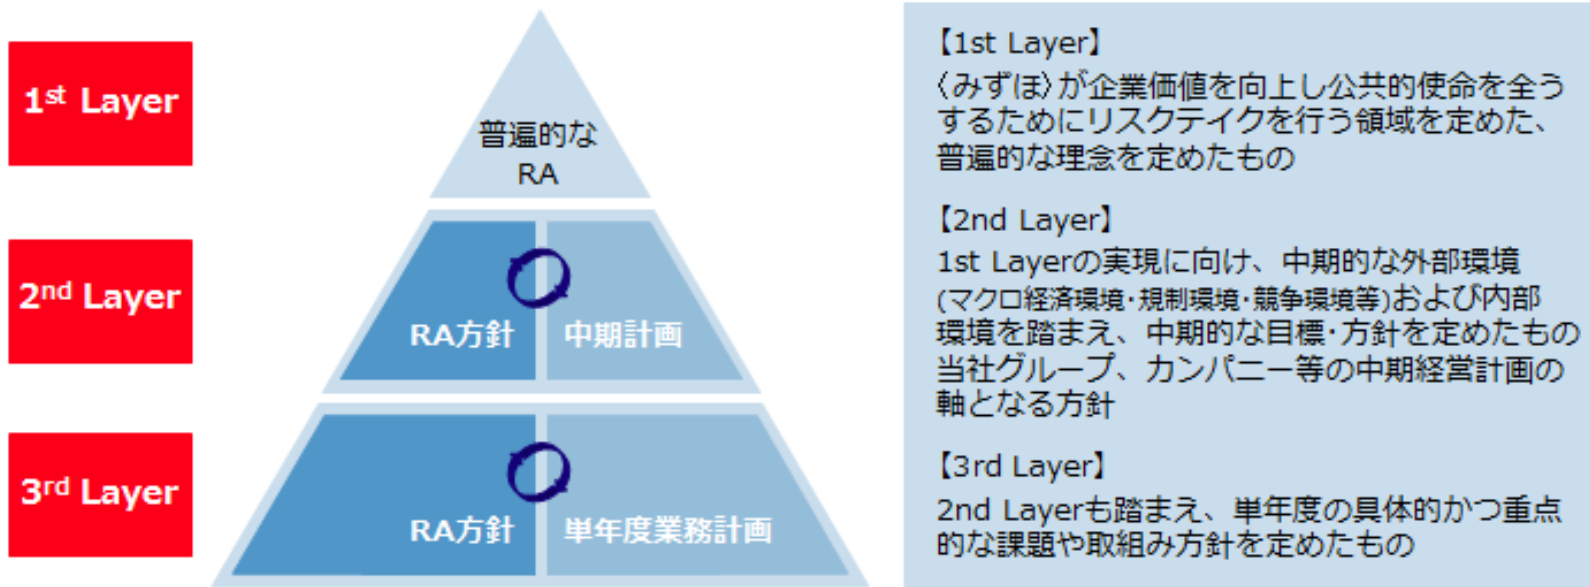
$1^{st}$ Layer

$2^{nd}$ Layer

$3^{rd}$ Layer

普遍的な RA

RA方針

中期計画

RA方針

単年度業務計画

【1st Layer】
〈みずほ〉が企業価値を向上し公共的使命を全うするためにリスクテイクを行う領域を定めた、普遍的な理念を定めたもの

【2nd Layer】
1st Layerの実現に向け、中期的な外部環境(マクロ経済環境･規制環境･競争環境等)および内部環境を踏まえ、中期的な目標･方針を定めたもの
当社グループ、カンパニー等の中期経営計画の軸となる方針

【3rd Layer】
2nd Layerも踏まえ、単年度の具体的かつ重点的な課題や取組み方針を定めたもの